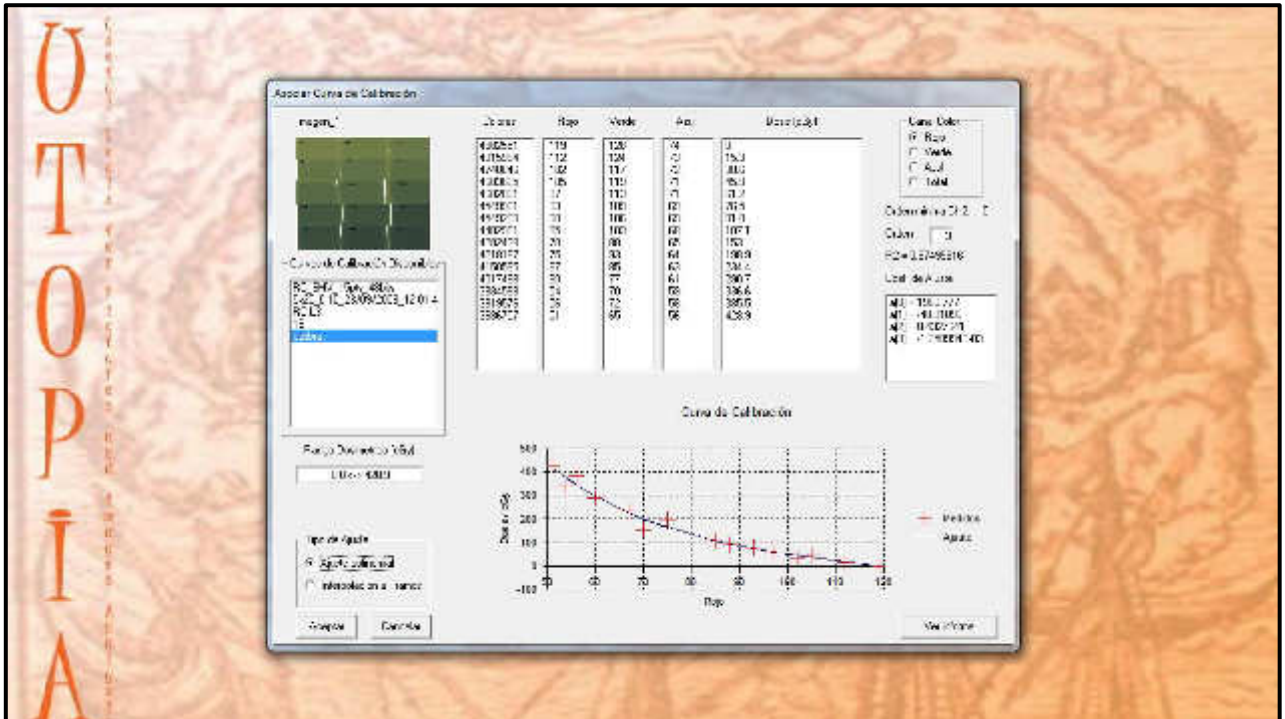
UTOPÍA

Asociar Curva de Calibración

Imagen_1

Colores | Rojo | Verde | Azul | Dosis (cGy)

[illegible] | 119 | 128 | 74 | 0
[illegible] | 112 | 124 | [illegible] | 15.0
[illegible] | 102 | 117 | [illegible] | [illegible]
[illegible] | 105 | 119 | 71 | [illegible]
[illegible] | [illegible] | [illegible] | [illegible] | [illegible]
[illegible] | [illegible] | 108 | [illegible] | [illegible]
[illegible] | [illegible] | 106 | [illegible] | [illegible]
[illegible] | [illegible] | 100 | 66 | 107.1
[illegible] | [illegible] | 88 | 65 | 153
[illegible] | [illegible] | 83 | 64 | 198.9
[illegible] | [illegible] | 85 | 63 | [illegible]
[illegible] | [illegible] | 77 | 61 | 290.7
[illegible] | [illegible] | 70 | 58 | 336.6
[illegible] | 56 | 72 | 58 | 385.5
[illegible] | 51 | 65 | 56 | 428.9

Canal Color
Rojo
Verde
Azul
Total

Orden mínimo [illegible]
Orden: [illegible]
R2= 0.97465818
Coef. de Ajuste
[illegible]

Curvas de Calibración Disponibles
RC_BH4_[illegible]
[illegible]_28/09/2008_12:01 A
RC EB
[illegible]
Lisbon

Curva de Calibración

Rango Dosimétrico (cGy)
0.00 - 428.9

Tipo de Ajuste
Ajuste polinomial
Interpolación lineal

Aceptar
Cancelar

Medidos
Ajuste

Dosis (cGy)
500
400
300
200
100
0
-100
50 60 70 80 90 100 110 120
Rojo

Ver informe